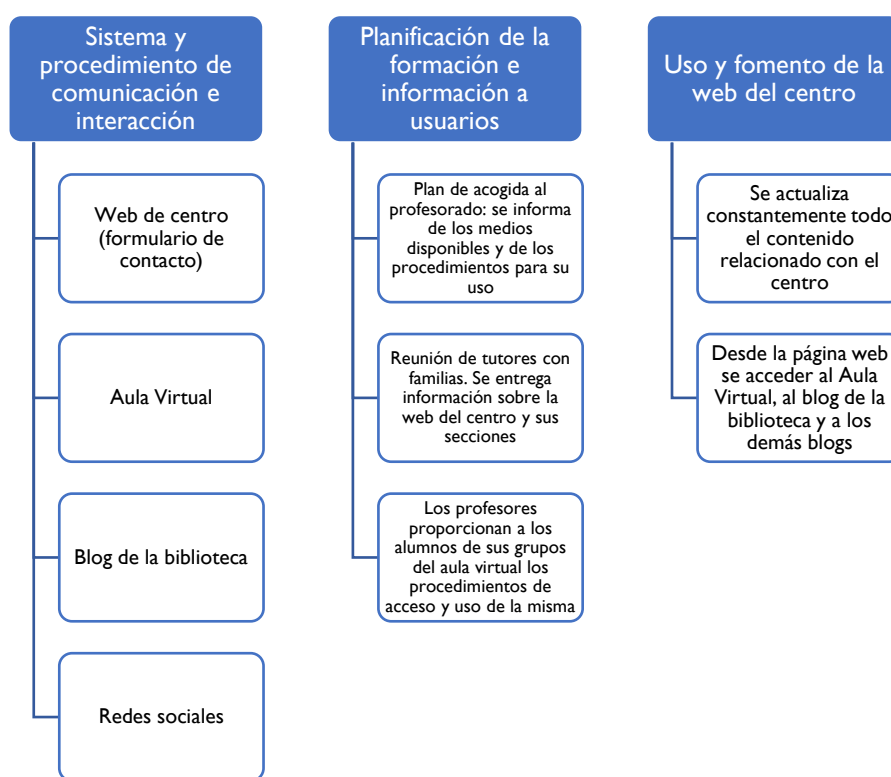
Sistema y procedimiento de comunicación e interacción

Web de centro (formulario de contacto)

Aula Virtual

Blog de la biblioteca

Redes sociales

Planificación de la formación e información a usuarios

Plan de acogida al profesorado: se informa de los medios disponibles y de los procedimientos para su uso

Reunión de tutores con familias. Se entrega información sobre la web del centro y sus secciones

Los profesores proporcionan a los alumnos de sus grupos del aula virtual los procedimientos de acceso y uso de la misma

Uso y fomento de la web del centro

Se actualiza constantemente todo el contenido relacionado con el centro

Desde la página web se acceder al Aula Virtual, al blog de la biblioteca y a los demás blogs